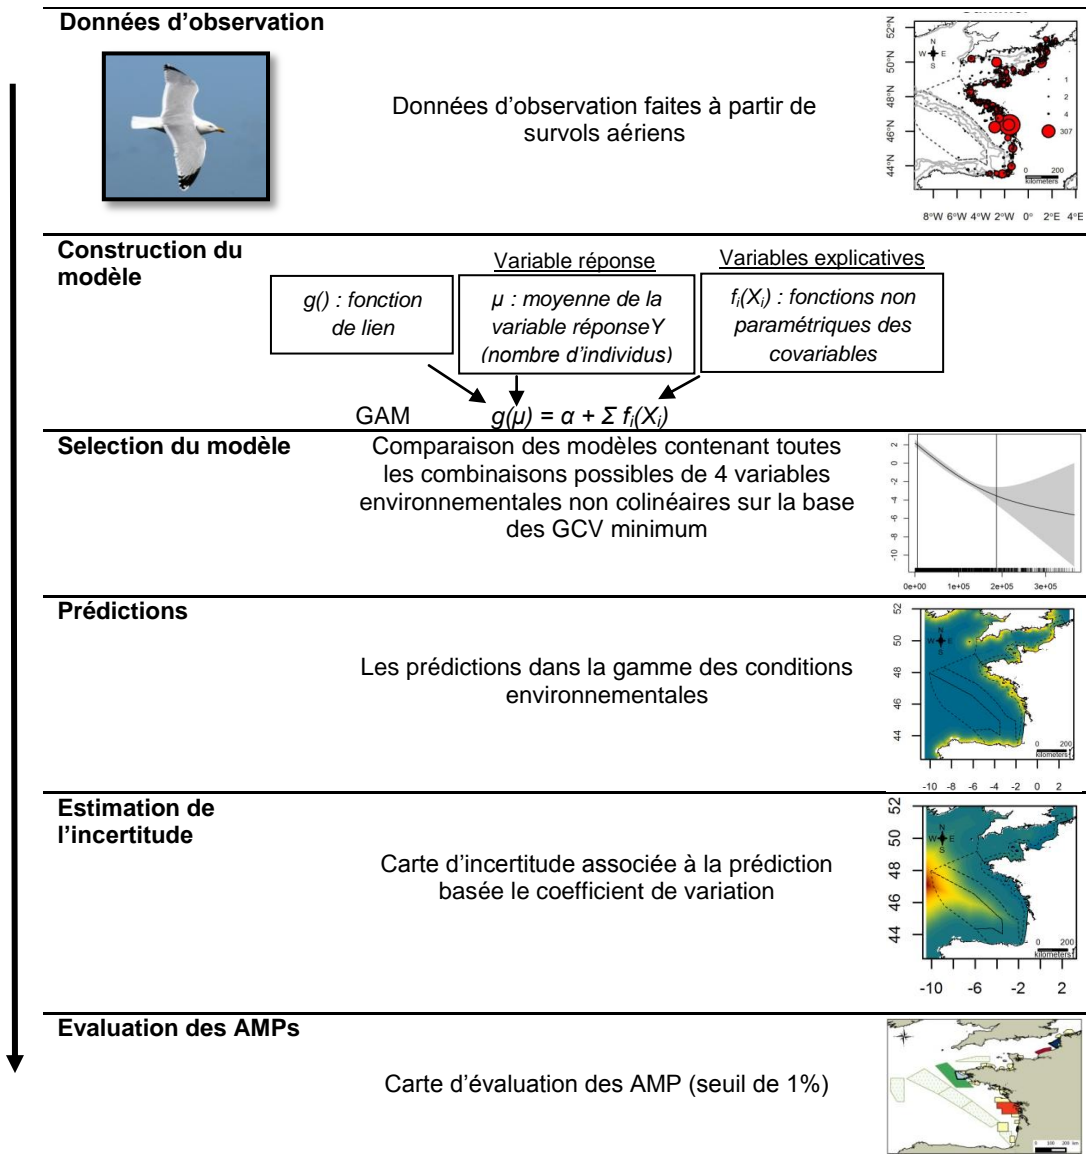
**Données d'observation**

Données d'observation faites à partir de survols aériens

52°N
50°N
48°N
46°N
44°N
N
W E
S
1
2
4
307
0 200
kilometers
8°W 6°W 4°W 2°W 0° 2°E 4°E

**Construction du modèle**

Variable réponse

Variables explicatives

*g() : fonction de lien*

*μ : moyenne de la variable réponseY (nombre d'individus)*

*$f_i(X_i)$ : fonctions non paramétriques des covariables*

GAM *$g(\mu) = \alpha + \Sigma f_i(X_i)$*

**Selection du modèle**

Comparaison des modèles contenant toutes les combinaisons possibles de 4 variables environnementales non colinéaires sur la base des GCV minimum

2
0
-2
-4
-6
-8
-10
0e+00 1e+05 2e+05 3e+05

**Prédictions**

Les prédictions dans la gamme des conditions environnementales

52
50
48
46
44
N
W E
S
0 200
kilometers
-10 -8 -6 -4 -2 0 2

**Estimation de l'incertitude**

Carte d'incertitude associée à la prédiction basée le coefficient de variation

52
50
48
46
44
N
W E
S
0 200
kilometers
-10 -6 -2 2

**Evaluation des AMPs**

Carte d'évaluation des AMP (seuil de 1%)

0 100 200 km